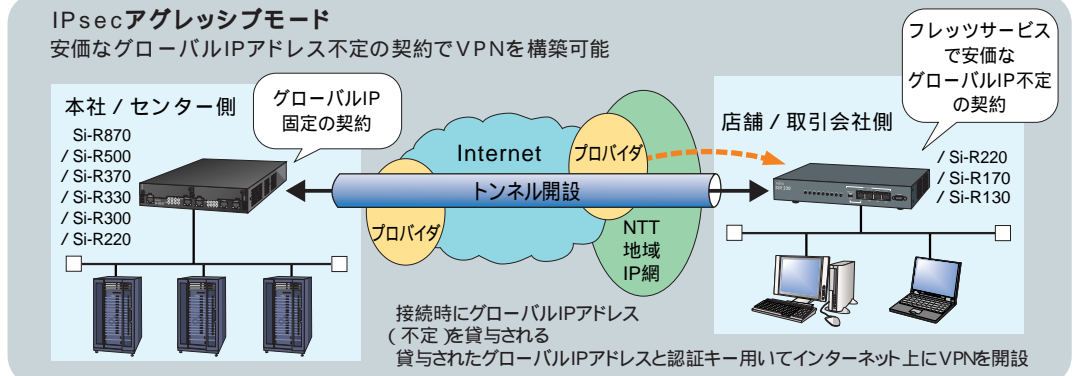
IPsecアグレッシブモード
安価なグローバルIPアドレス不定の契約でVPNを構築可能

フレッツサービスで安価なグローバルIP不定の契約

本社 / センター側

グローバルIP固定の契約

Si-R870
/ Si-R500
/ Si-R370
/ Si-R330
/ Si-R300
/ Si-R220

Internet

プロバイダ

トンネル開設

プロバイダ

NTT
地域
IP網

店舗 / 取引会社側

/ Si-R220
/ Si-R170
/ Si-R130

接続時にグローバルIPアドレス
( 不定 )を貸与される
貸与されたグローバルIPアドレスと認証キー用いてインターネット上にVPNを開設